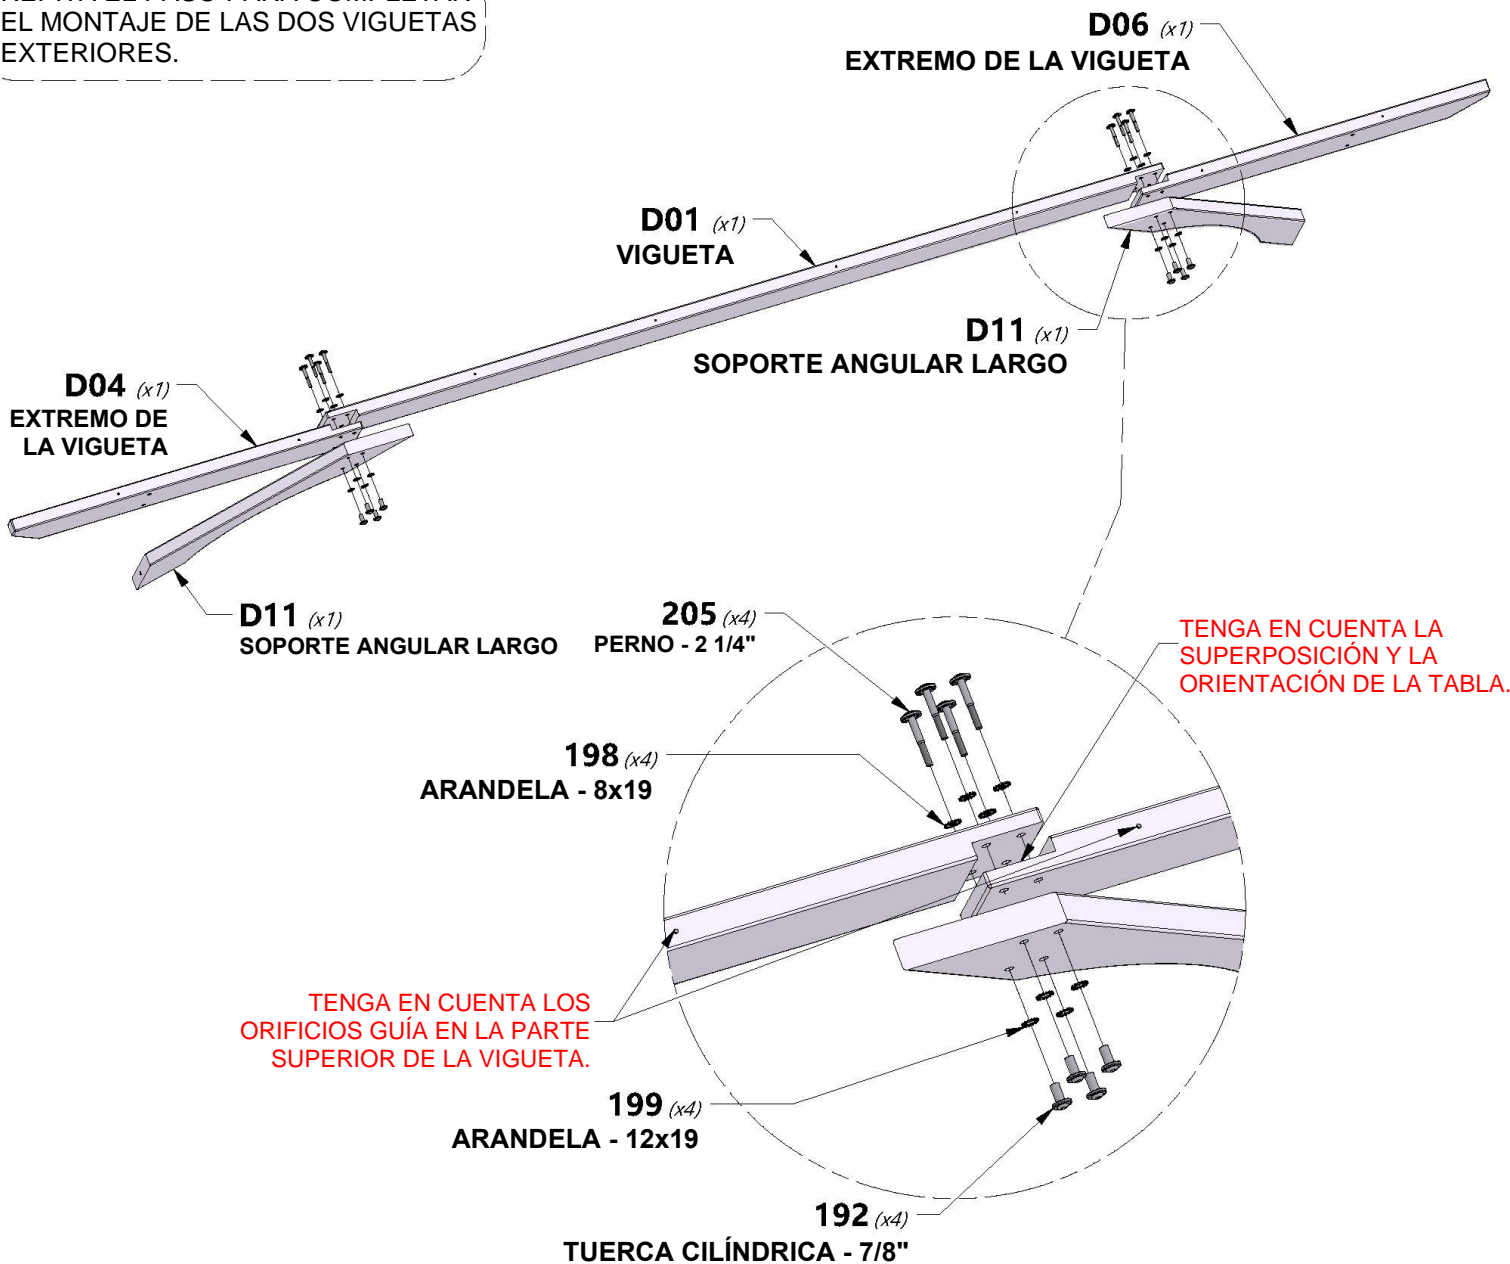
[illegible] EL MONTAJE DE LAS DOS VIGUETAS EXTERIORES.

D06 (x1)
EXTREMO DE LA VIGUETA

D01 (x1)
VIGUETA

D11 (x1)
SOPORTE ANGULAR LARGO

D04 (x1)
EXTREMO DE LA VIGUETA

D11 (x1)
SOPORTE ANGULAR LARGO

205 (x4)
PERNO - 2 1/4"

TENGA EN CUENTA LA SUPERPOSICIÓN Y LA ORIENTACIÓN DE LA TABLA.

198 (x4)
ARANDELA - 8x19

TENGA EN CUENTA LOS ORIFICIOS GUÍA EN LA PARTE SUPERIOR DE LA VIGUETA.

199 (x4)
ARANDELA - 12x19

192 (x4)
TUERCA CILÍNDRICA - 7/8"